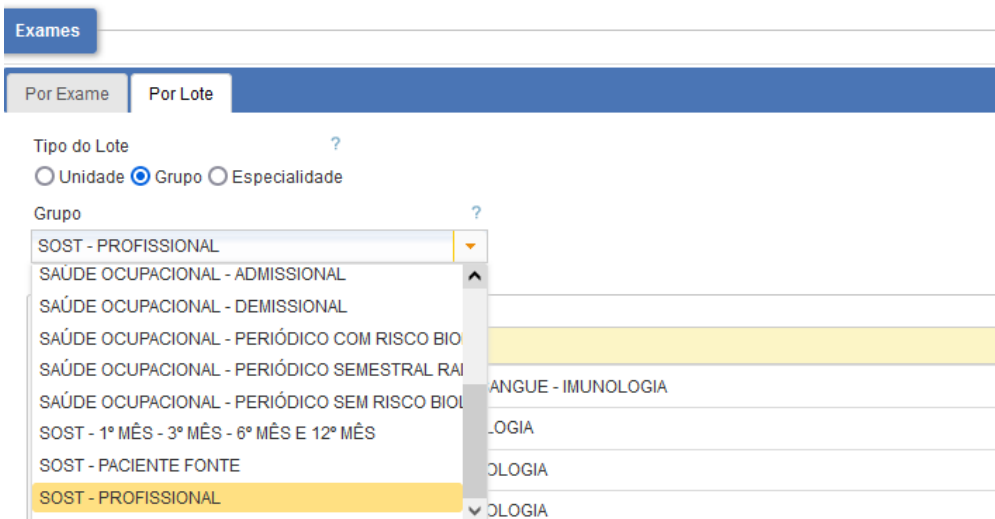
Exames

Por Exame | Por Lote

Tipo do Lote ?

Unidade Grupo Especialidade

Grupo ?

SOST - PROFISSIONAL

SAÚDE OCUPACIONAL - ADMISSIONAL
SAÚDE OCUPACIONAL - DEMISSIONAL
SAÚDE OCUPACIONAL - PERIÓDICO COM RISCO BIO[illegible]
SAÚDE OCUPACIONAL - PERIÓDICO SEMESTRAL RA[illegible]
SAÚDE OCUPACIONAL - PERIÓDICO SEM RISCO BIOL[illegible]
SOST - 1º MÊS - 3º MÊS - 6º MÊS E 12º MÊS
SOST - PACIENTE FONTE
SOST - PROFISSIONAL

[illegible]ANGUE - IMUNOLOGIA
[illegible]LOGIA
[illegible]OLOGIA
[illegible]OLOGIA